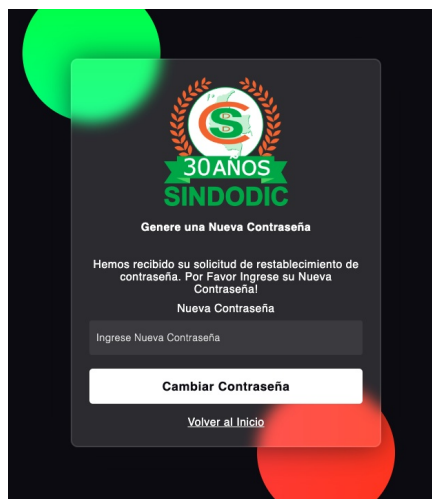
30AÑOS
SINDODIC

Genere una Nueva Contraseña

Hemos recibido su solicitud de restablecimiento de contraseña. Por Favor Ingrese su Nueva Contraseña!

Nueva Contraseña

Ingrese Nueva Contraseña

Cambiar Contraseña

Volver al Inicio